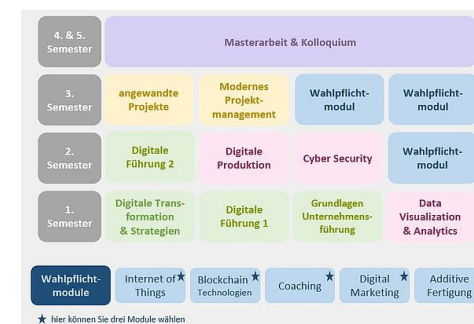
4. & 5. Semester | Masterarbeit & Kolloquium

3. Semester | angewandte Projekte | Modernes Projektmanagement | Wahlpflichtmodul | Wahlpflichtmodul

2. Semester | Digitale Führung 2 | Digitale Produktion | Cyber Security | Wahlpflichtmodul

1. Semester | Digitale Transformation & Strategien | Digitale Führung 1 | Grundlagen Unternehmensführung | Data Visualization & Analytics

Wahlpflichtmodule | Internet of Things ★ | Blockchain Technologien ★ | Coaching ★ | Digital Marketing ★ | Additive Fertigung

★ hier können Sie drei Module wählen